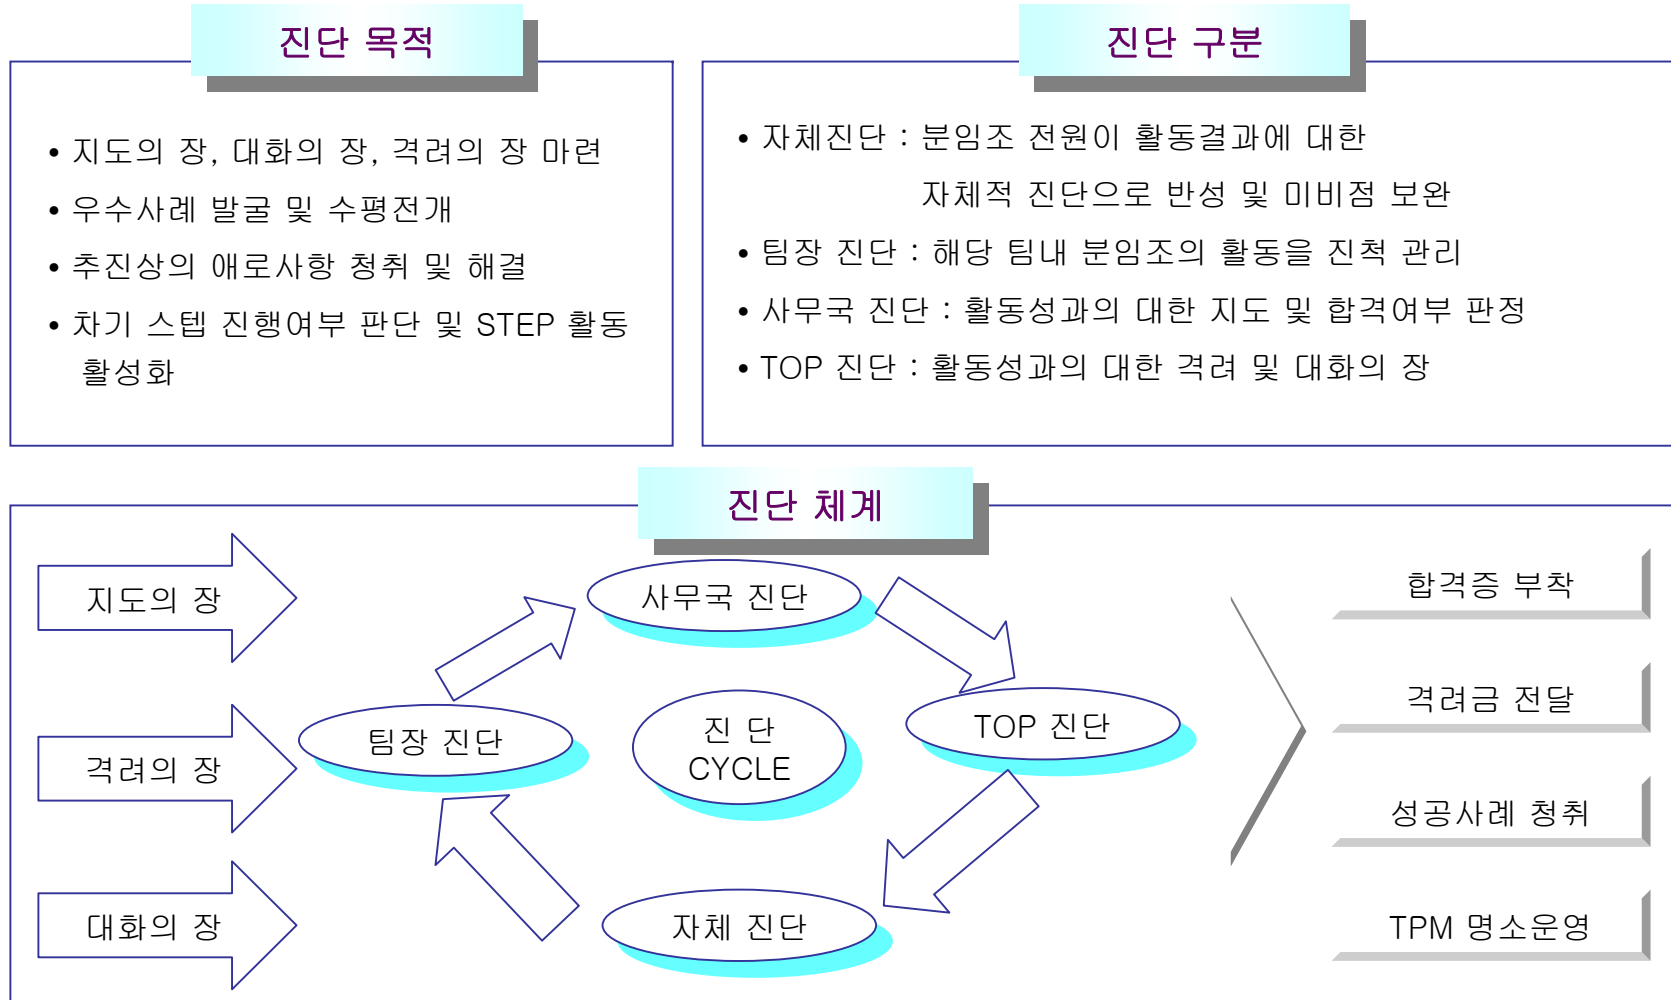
진단 목적

• 지도의 장, 대화의 장, 격려의 장 마련
• 우수사례 발굴 및 수평전개
• 추진상의 애로사항 청취 및 해결
• 차기 스텝 진행여부 판단 및 STEP 활동 활성화

진단 구분

• 자체진단 : 분임조 전원이 활동결과에 대한 자체적 진단으로 반성 및 미비점 보완
• 팀장 진단 : 해당 팀내 분임조의 활동을 진척 관리
• 사무국 진단 : 활동성과의 대한 지도 및 합격여부 판정
• TOP 진단 : 활동성과의 대한 격려 및 대화의 장

진단 체계

지도의 장

격려의 장

대화의 장

사무국 진단

팀장 진단

진 단 CYCLE

TOP 진단

자체 진단

합격증 부착

격려금 전달

성공사례 청취

TPM 명소운영